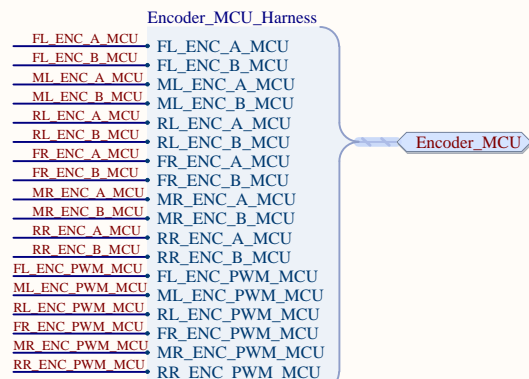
Encoder_MCU_Harness

FL_ENC_A_MCU
FL_ENC_B_MCU
ML_ENC_A_MCU
ML_ENC_B_MCU
RL_ENC_A_MCU
RL_ENC_B_MCU
FR_ENC_A_MCU
FR_ENC_B_MCU
MR_ENC_A_MCU
MR_ENC_B_MCU
RR_ENC_A_MCU
RR_ENC_B_MCU
FL_ENC_PWM_MCU
ML_ENC_PWM_MCU
RL_ENC_PWM_MCU
FR_ENC_PWM_MCU
MR_ENC_PWM_MCU
RR_ENC_PWM_MCU

FL_ENC_A_MCU
FL_ENC_B_MCU
ML_ENC_A_MCU
ML_ENC_B_MCU
RL_ENC_A_MCU
RL_ENC_B_MCU
FR_ENC_A_MCU
FR_ENC_B_MCU
MR_ENC_A_MCU
MR_ENC_B_MCU
RR_ENC_A_MCU
RR_ENC_B_MCU
FL_ENC_PWM_MCU
ML_ENC_PWM_MCU
RL_ENC_PWM_MCU
FR_ENC_PWM_MCU
MR_ENC_PWM_MCU
RR_ENC_PWM_MCU

Encoder_MCU